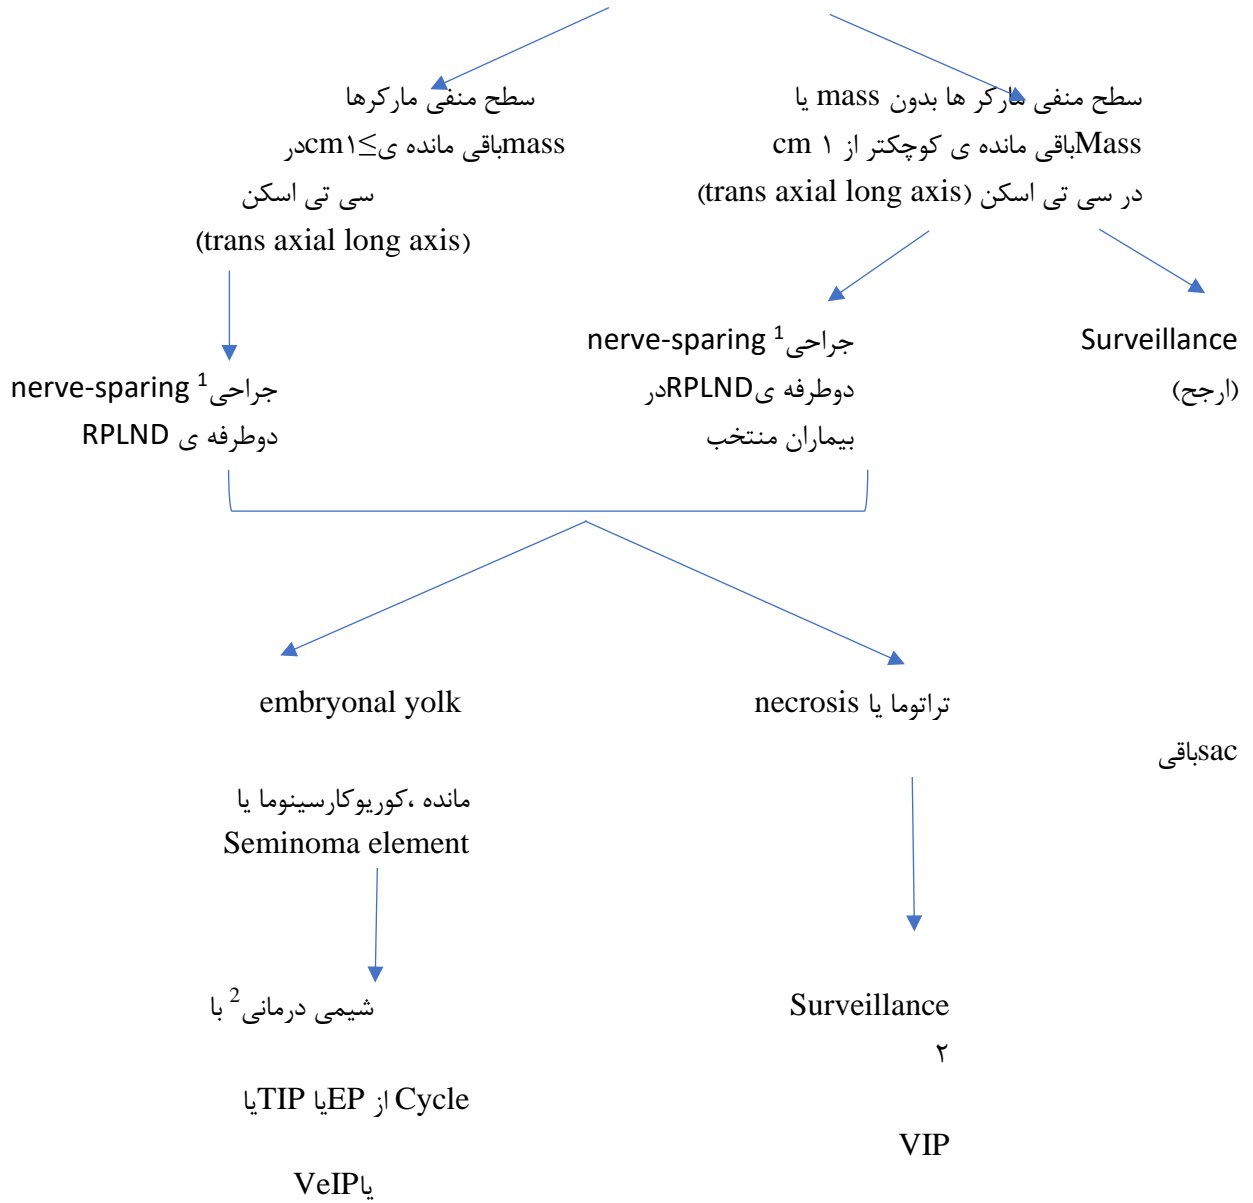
سطح منفی مارکرها
massباقی مانده ی≤۱cmدر
سی تی اسکن
(trans axial long axis)

سطح منفی مارکر ها بدون mass یا
Massباقی مانده ی کوچکتر از ۱ cm
در سی تی اسکن (trans axial long axis)

جراحی$^1$ nerve-sparing
دوطرفه ی RPLND

جراحی$^1$ nerve-sparing
دوطرفه یRPLNDدر
بیماران منتخب

Surveillance
(ارجح)

embryonal yolk

sacباقی

مانده ،کوریوکارسینوما یا
Seminoma element

تراتوما یا necrosis

شیمی درمانی$^2$ با

Cycle از EPیا TIPیا

یاVeIP

Surveillance
۲

VIP